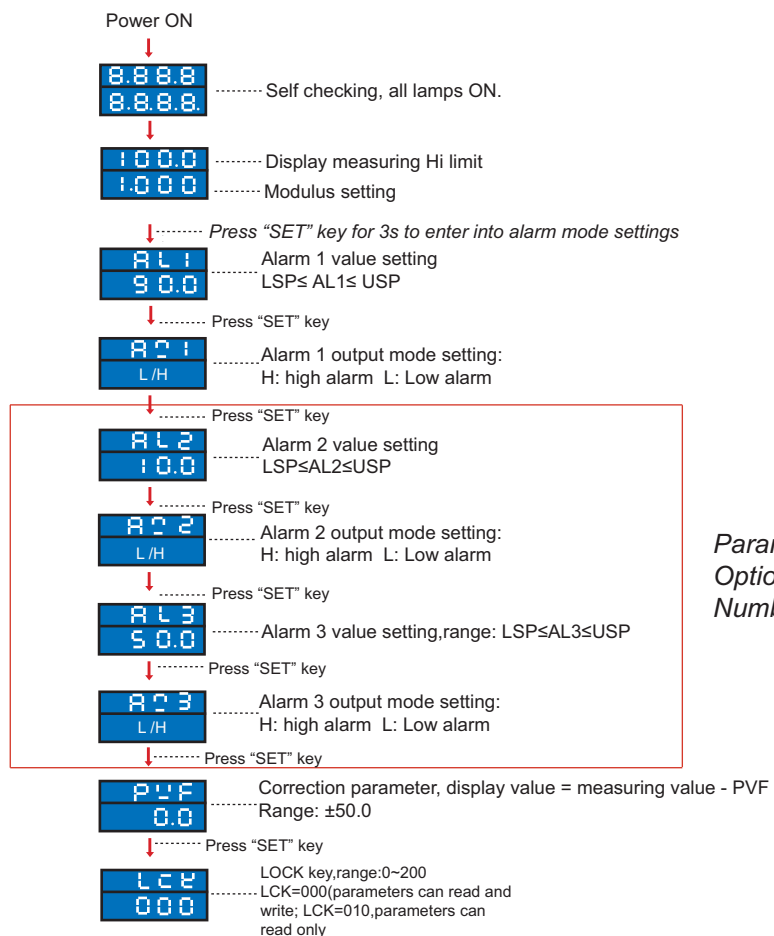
Power ON

8.8.8.8
8.8.8.8.
Self checking, all lamps ON.

100.0
1.000
Display measuring Hi limit
Modulus setting

Press “SET” key for 3s to enter into alarm mode settings

AL1
90.0
Alarm 1 value setting
LSP≤ AL1≤ USP

Press “SET” key

A?1
L/H
Alarm 1 output mode setting:
H: high alarm L: Low alarm

Press “SET” key

AL2
10.0
Alarm 2 value setting
LSP≤AL2≤USP

Press “SET” key

A?2
L/H
Alarm 2 output mode setting:
H: high alarm L: Low alarm

Press “SET” key

AL3
50.0
Alarm 3 value setting,range: LSP≤AL3≤USP

Press “SET” key

A?3
L/H
Alarm 3 output mode setting:
H: high alarm L: Low alarm

Press “SET” key

Param
Optio
Numb

PVF
0.0
Correction parameter, display value = measuring value - PVF
Range: ±50.0

Press “SET” key

LCK
000
LOCK key,range:0~200
LCK=000(parameters can read and write; LCK=010,parameters can read only